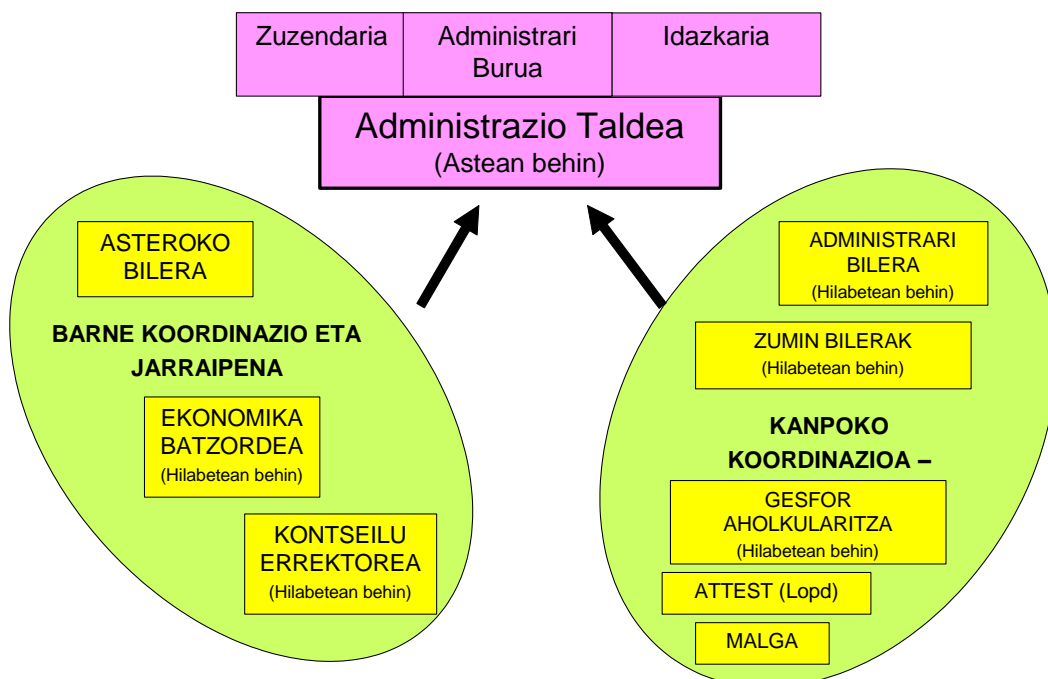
Zuzendaria
Administrari Burua
Idazkaria

Administrazio Taldea
(Astean behin)

ASTEROKO BILERA

BARNE KOORDINAZIO ETA JARRAIPENA

EKONOMIKA BATZORDEA
(Hilabetean behin)

KONTSEILU ERREKTOREA
(Hilabetean behin)

ADMINISTRARI BILERA
(Hilabetean behin)

ZUMIN BILERAK
(Hilabetean behin)

KANPOKO KOORDINAZIOA –

GESFOR AHOLKULARITZA
(Hilabetean behin)

ATTEST (Lopd)

MALGA